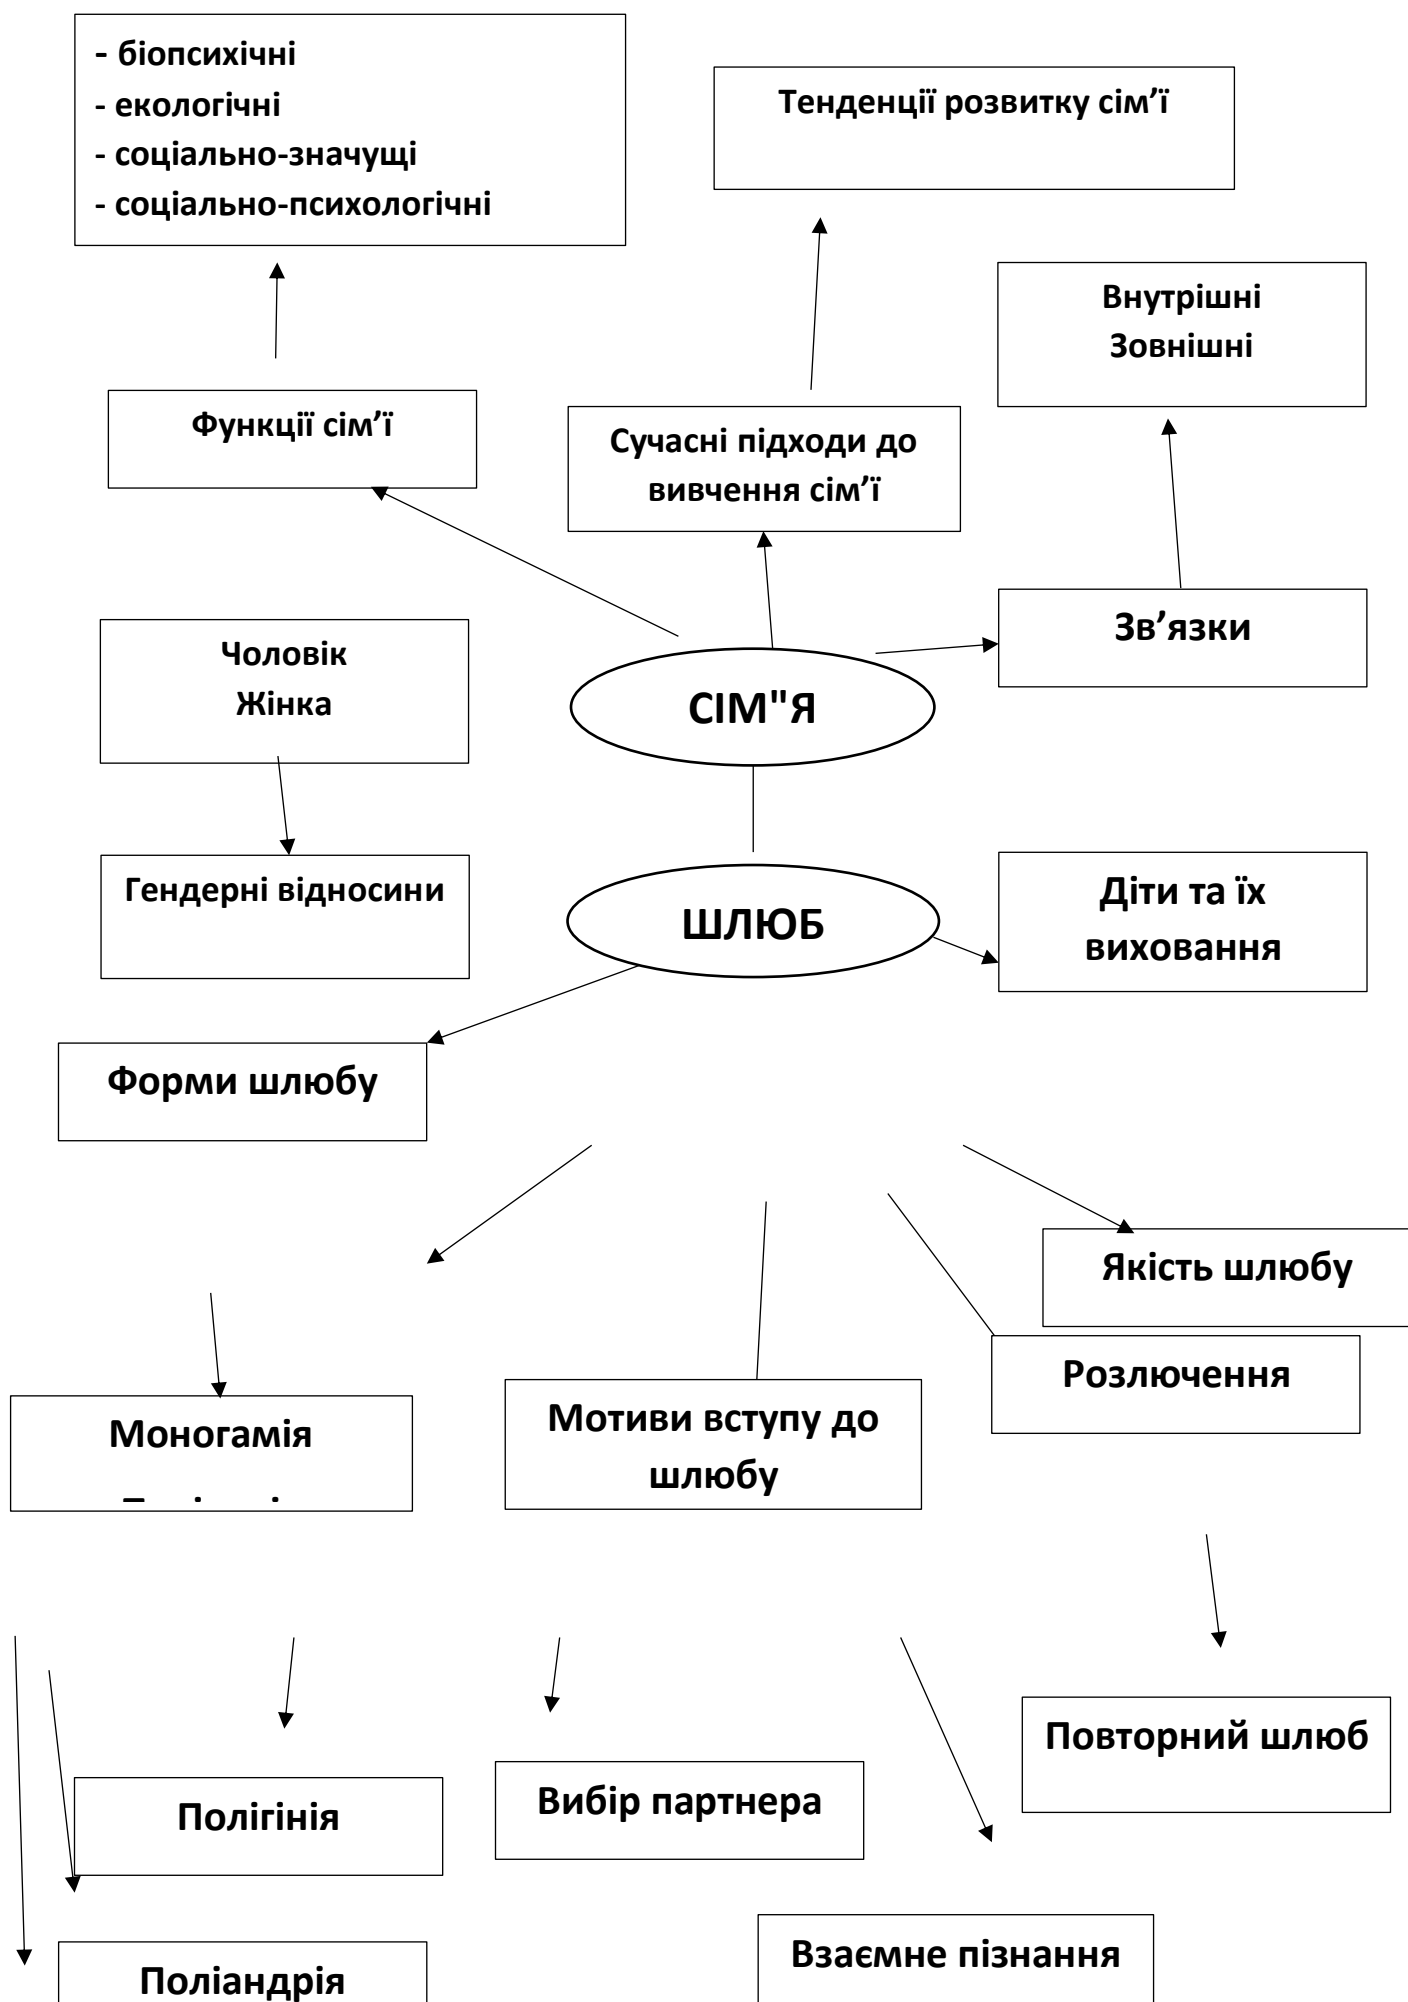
- біопсихічні
- екологічні
- соціально-значущі
- соціально-психологічні

Тенденції розвитку сім’ї

Внутрішні
Зовнішні

Функції сім’ї

Сучасні підходи до вивчення сім’ї

Чоловік
Жінка

Зв’язки

СІМ"Я

Гендерні відносини

ШЛЮБ

Діти та їх виховання

Форми шлюбу

Якість шлюбу

Розлучення

Моногамія
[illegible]

Мотиви вступу до шлюбу

Повторний шлюб

Полігінія

Вибір партнера

Взаємне пізнання

Поліандрія